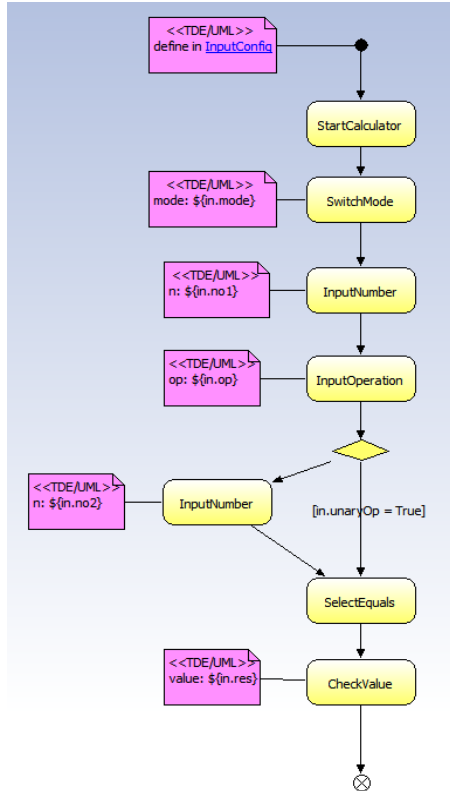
<<TDE/UML>>
define in InputConfig

StartCalculator

<<TDE/UML>>
mode: ${in.mode}

SwitchMode

<<TDE/UML>>
n: ${in.no1}

InputNumber

<<TDE/UML>>
op: ${in.op}

InputOperation

<<TDE/UML>>
n: ${in.no2}

InputNumber

[in.unaryOp = True]

SelectEquals

<<TDE/UML>>
value: ${in.res}

CheckValue